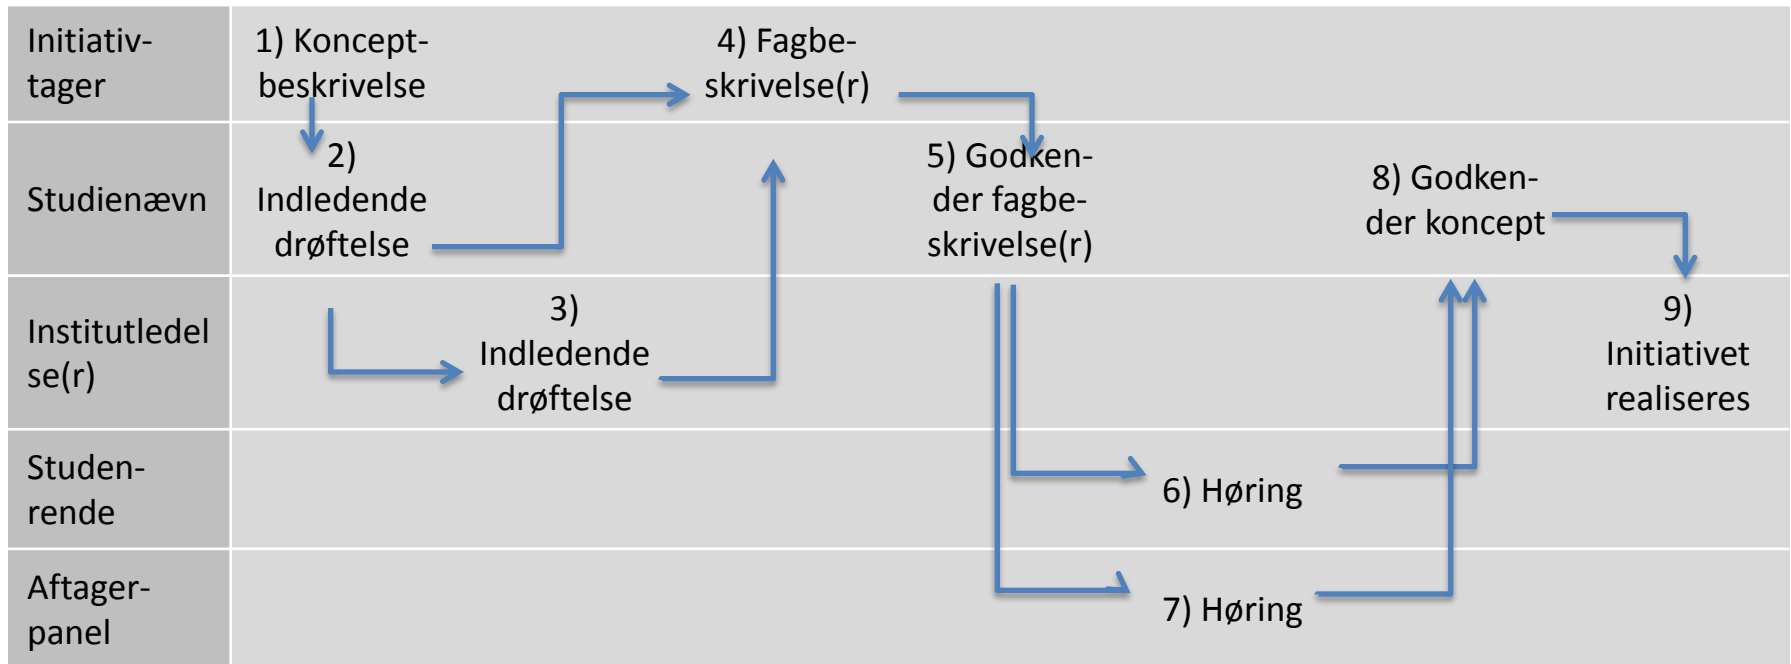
| Initiativtager | 1) Konceptbeskrivelse | | 4) Fagbeskrivelse(r) | | | | |
|---|---|---|---|---|---|---|---|
| Studienævn | 2) Indledende drøftelse | | | 5) Godkender fagbeskrivelse(r) | | 8) Godkender koncept | |
| Institutledelse(r) | | 3) Indledende drøftelse | | | | | 9) Initiativet realiseres |
| Studenrende | | | | | 6) Høring | | |
| Aftagerpanel | | | | | 7) Høring | | |